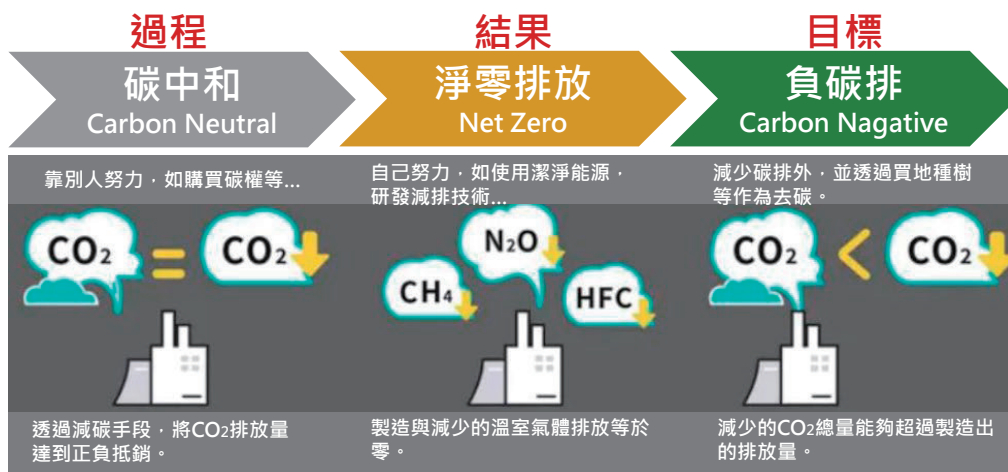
過程
碳中和
Carbon Neutral

靠別人努力，如購買碳權等...

$CO_2$ = $CO_2$

透過減碳手段，將$CO_2$排放量達到正負抵銷。

結果
淨零排放
Net Zero

自己努力，如使用潔淨能源，研發減排技術...

$N_2O$
$CH_4$
HFC

製造與減少的溫室氣體排放等於零。

目標
負碳排
Carbon Nagative

減少碳排外，並透過買地種樹等作為去碳。

$CO_2$ < $CO_2$

減少的$CO_2$總量能夠超過製造出的排放量。